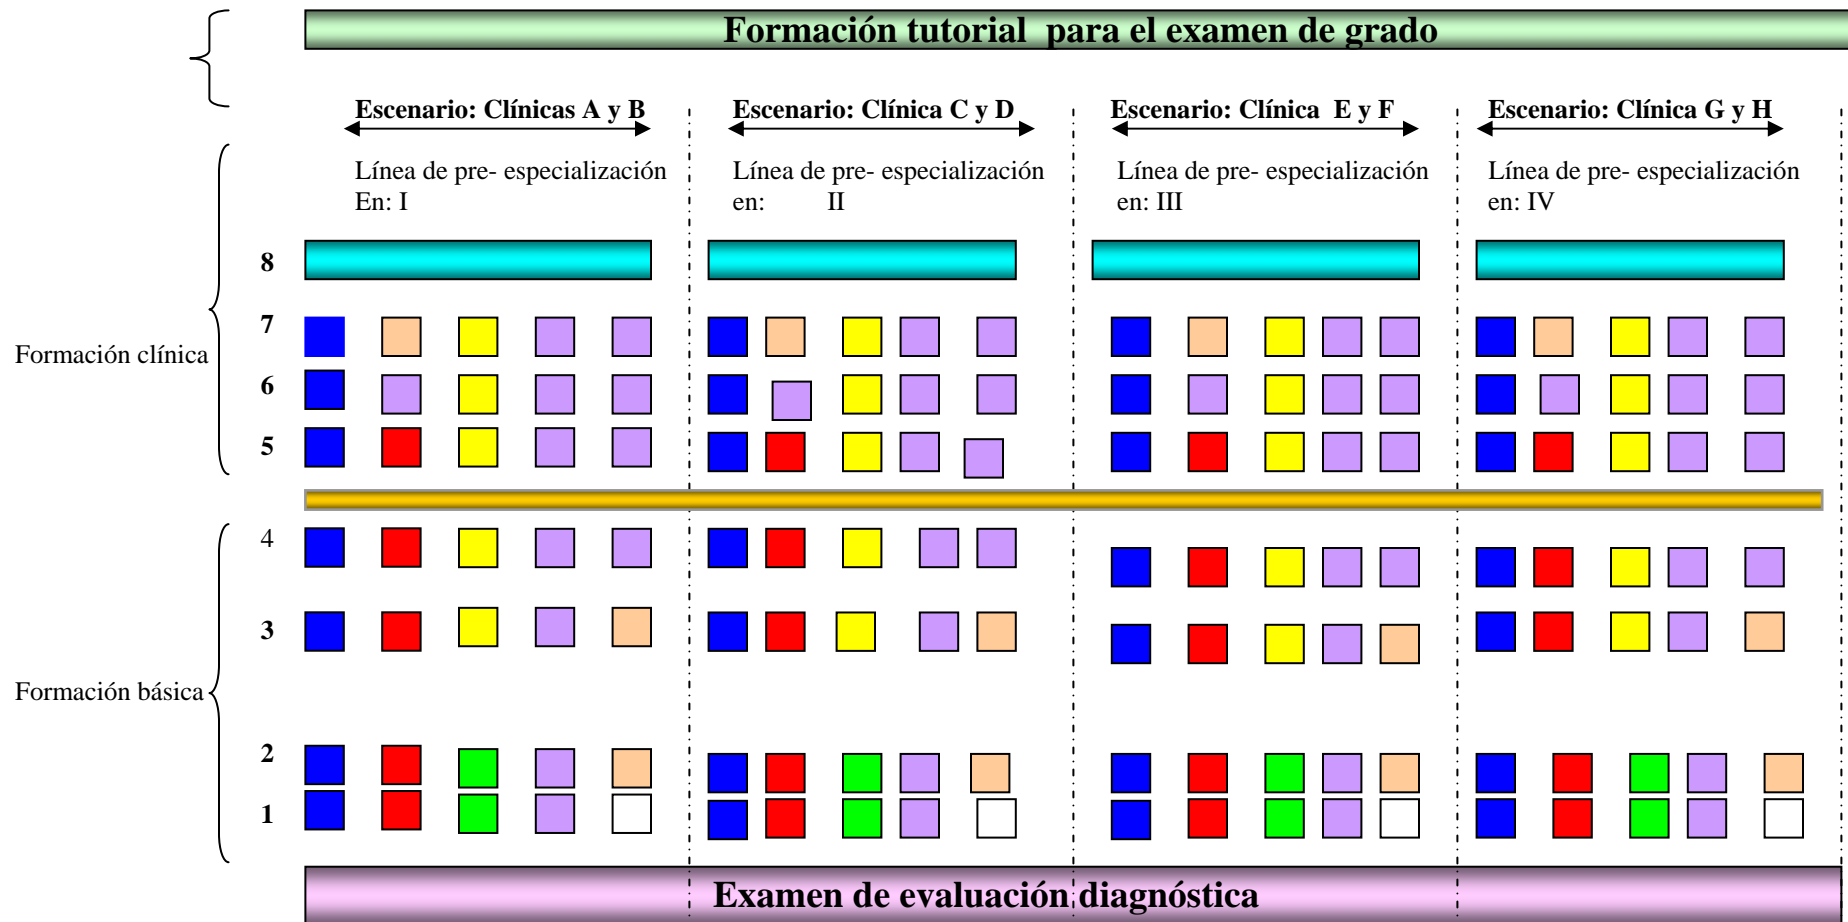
Formación tutorial para el examen de grado

Escenario: Clínicas A y B

Línea de pre- especialización En: I

Escenario: Clínica C y D

Línea de pre- especialización en: II

Escenario: Clínica E y F

Línea de pre- especialización en: III

Escenario: Clínica G y H

Línea de pre- especialización en: IV

Formación clínica

8

7

6

5

Formación básica

4

3

2

1

Examen de evaluación diagnóstica